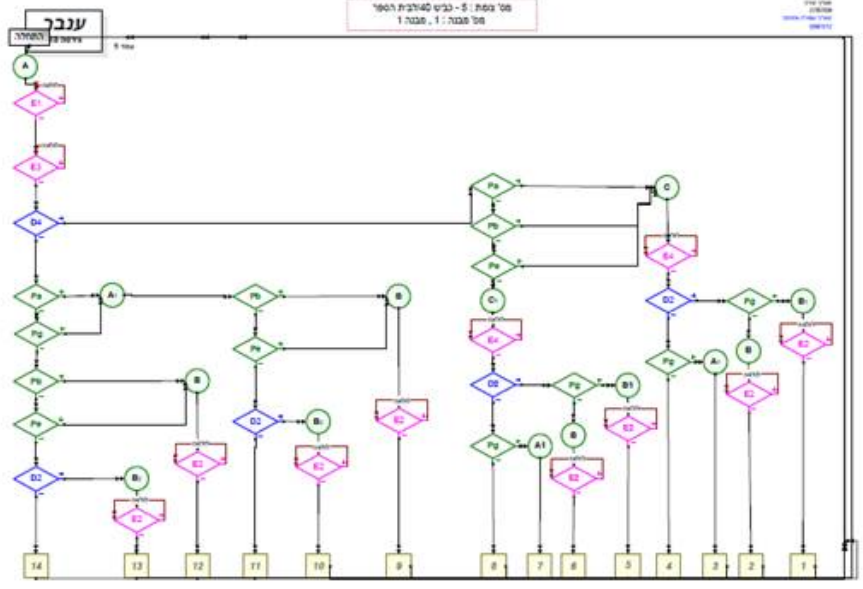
ענבר
התחלה
מס' צומת : 5 - כביש 40/דבית הספר
מס' תכנית : 1 , מנה 1
A
E1
E3
D4
Pa
A1
Pg
Pb
Pe
D2
B1
E2
B
Pb
Pe
D2
B1
E2
B
E2
Pa
Pb
Pe
C
C1
E4
D2
Pg
A1
Pg
B1
B
E2
E3
C
E4
D2
Pg
B1
B
Pg
A1
E2
E2
14
13
12
11
10
9
8
7
6
5
4
3
2
1